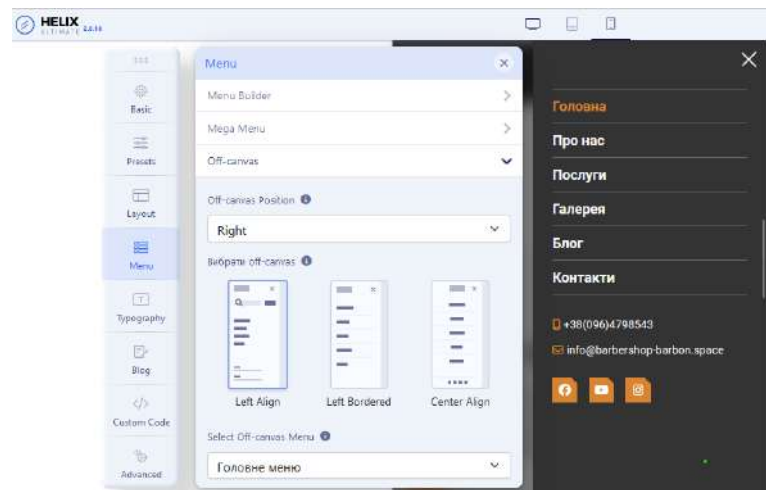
HELIX ULTIMATE 2.0.11

Basic
Presets
Layout
Menu
Typography
Blog
Custom Code
Advanced

Menu

Menu Builder
Mega Menu
Off-canvas

Off-canvas Position
Right

Вибрати off-canvas
Left Align
Left Bordered
Center Align

Select Off-canvas Menu
Головне меню

Головна
Про нас
Послуги
Галерея
Блог
Контакти

+38(096)4798543
info@barbershop-barbon.space